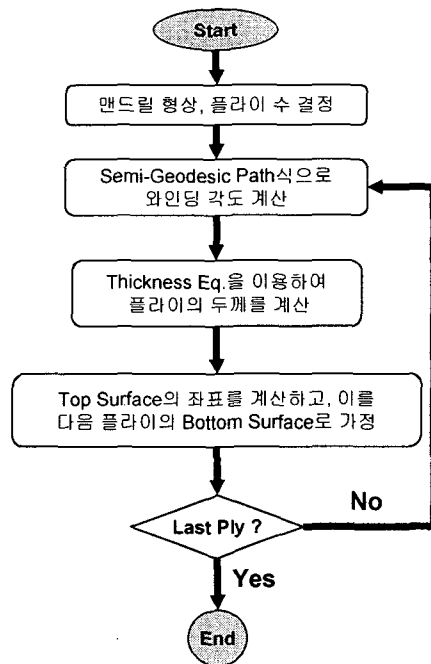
Start

맨드릴 형상, 플라이 수 결정

Semi-Geodesic Path식으로 와인딩 각도 계산

Thickness Eq.을 이용하여 플라이의 두께를 계산

Top Surface의 좌표를 계산하고, 이를 다음 플라이의 Bottom Surface로 가정

Last Ply ?

No

Yes

End